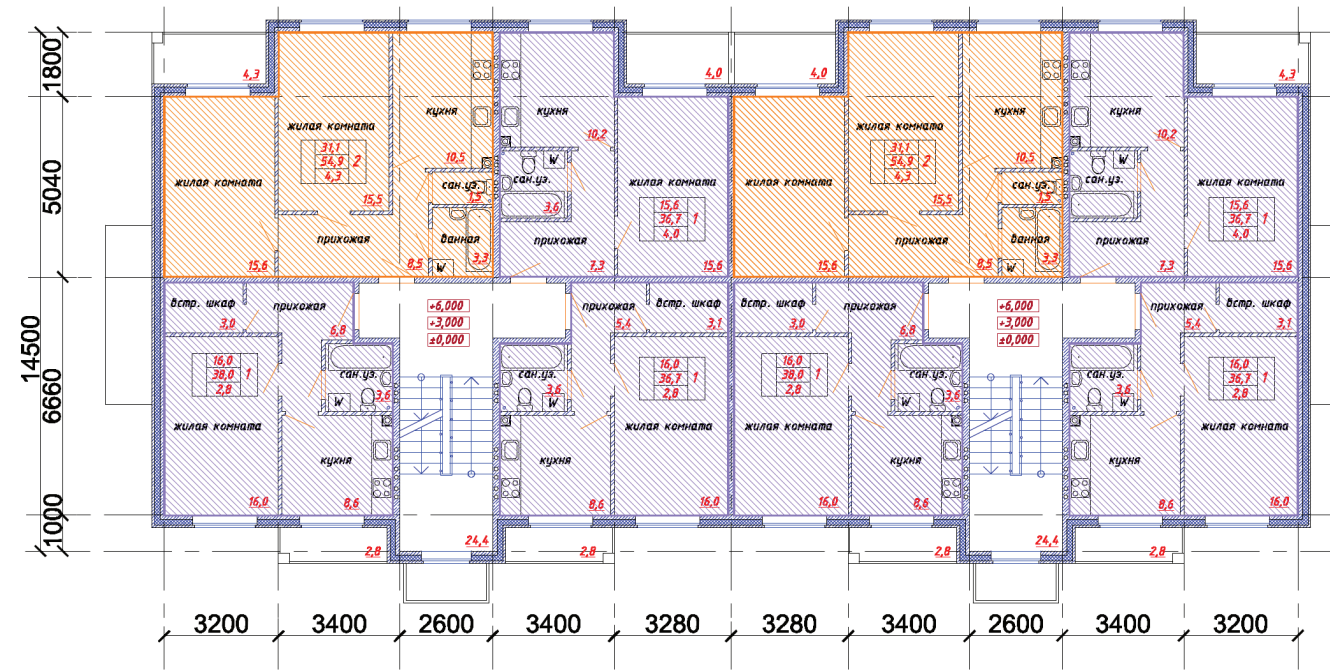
1800
5040
14500
6660
1000

4,3
жилая комната
31,1
54,9 2
4,3
кухня
10,5
жилая комната
15,5
сан.уз.
1,5
прихожая
ванная
15,6
8,5
3,3
W

кухня
10,2
W
сан.уз.
3,6
жилая комната
15,6
36,7 1
4,0
прихожая
7,3
15,6
4,0

4,0
жилая комната
31,1
54,9 2
4,3
кухня
10,5
жилая комната
15,5
сан.уз.
1,5
прихожая
ванная
15,6
8,5
3,3
W

кухня
10,2
W
сан.уз.
жилая комната
15,6
36,7 1
4,0
прихожая
7,3
15,6
4,3

встр. шкаф
прихожая
3,0
6,8
+6,000
+3,000
±0,000
прихожая
встр. шкаф
5,4
3,1
16,0
38,0 1
2,8
сан.уз.
W
3,6
сан.уз.
3,6
W
16,0
36,7 1
2,8
жилая комната
кухня
кухня
жилая комната
16,0
8,6
8,6
16,0
2,8
24,4
2,8

встр. шкаф
прихожая
3,0
6,8
+6,000
+3,000
±0,000
прихожая
встр. шкаф
5,4
3,1
16,0
38,0 1
2,8
сан.уз.
W
3,6
сан.уз.
3,6
W
16,0
36,7 1
2,8
жилая комната
кухня
кухня
жилая комната
16,0
8,6
8,6
16,0
2,8
24,4
2,8

3200
3400
2600
3400
3280
3280
3400
2600
3400
3200